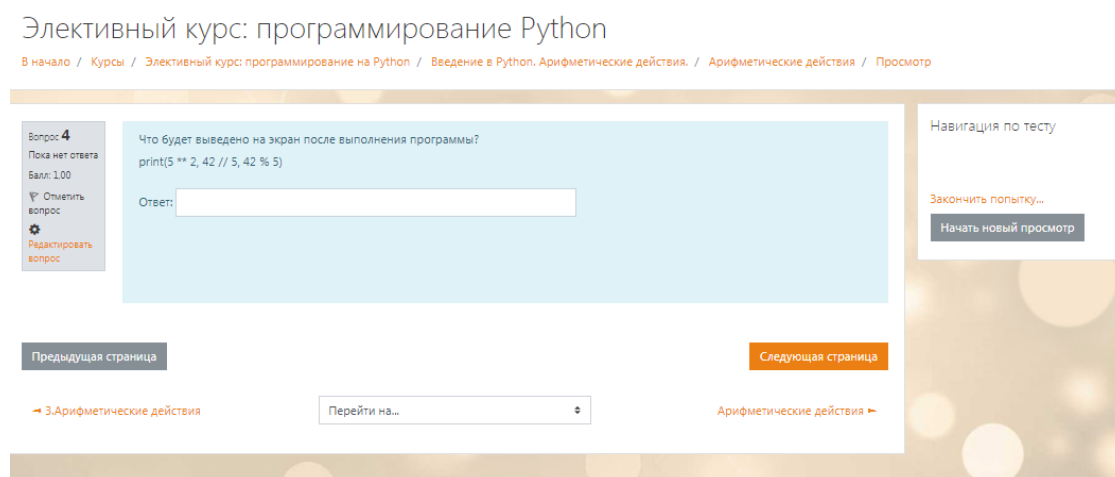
Элективный курс: программирование Python

В начало / Курсы / Элективный курс: программирование на Python / Введение в Python. Арифметические действия. / Арифметические действия / Просмотр

Вопрос 4
Пока нет ответа
Балл: 1,00
Отметить вопрос
Редактировать вопрос

Что будет выведено на экран после выполнения программы?
print(5 ** 2, 42 // 5, 42 % 5)

Ответ:

Навигация по тесту

Закончить попытку...
Начать новый просмотр

Предыдущая страница
Следующая страница

◄ 3.Арифметические действия
Перейти на...
Арифметические действия ►